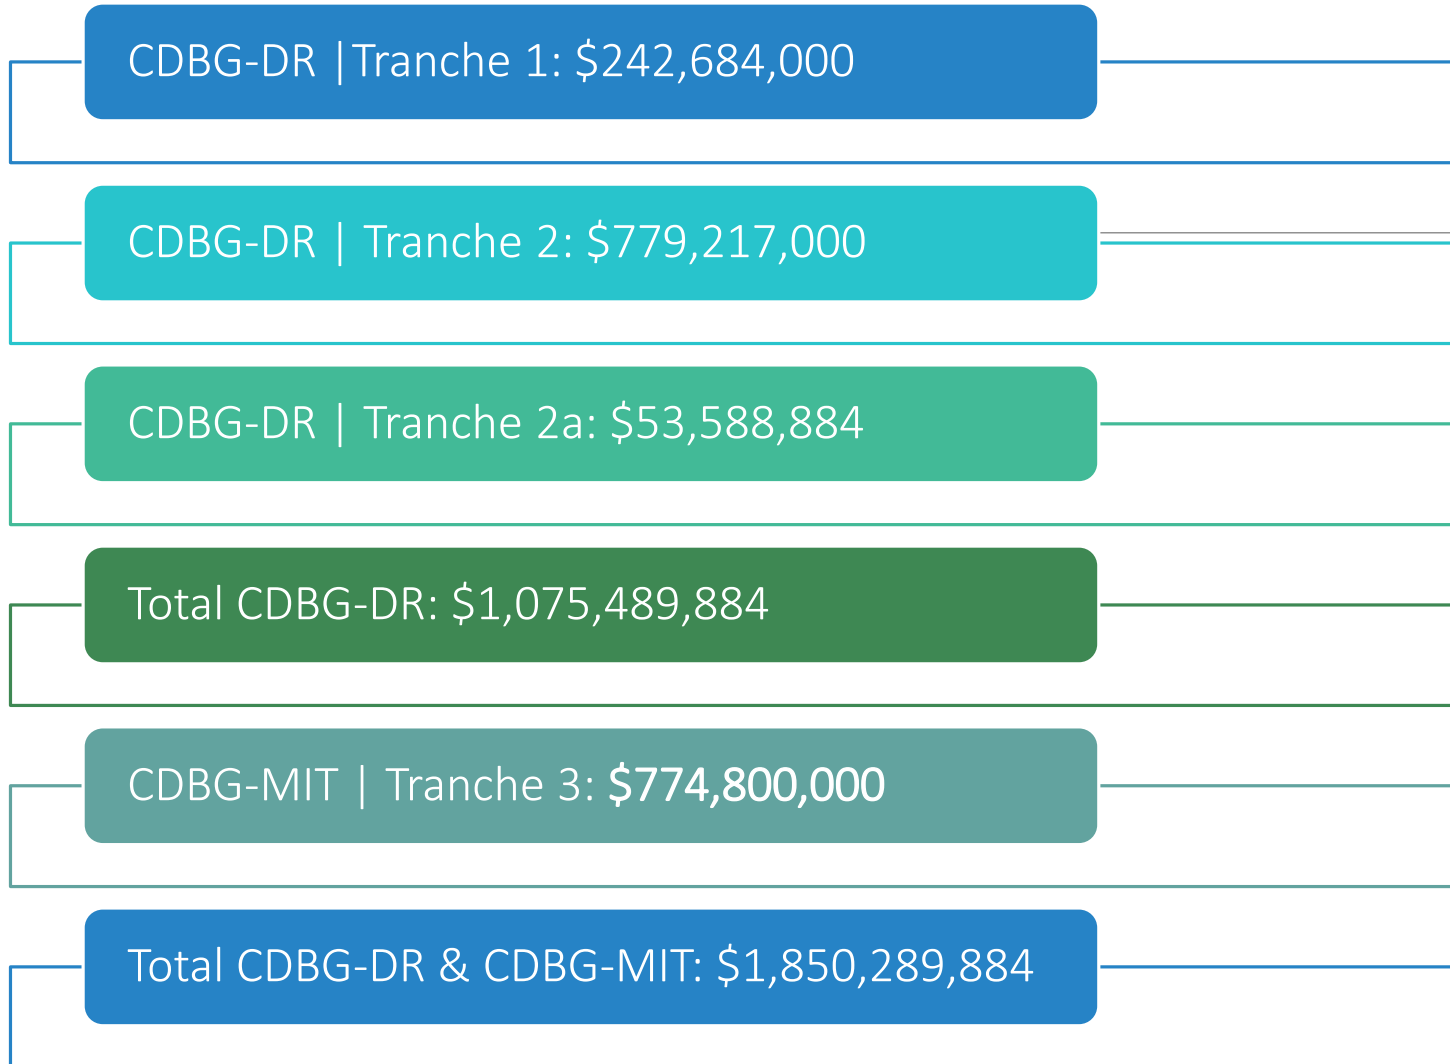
CDBG-DR |Tranche 1: \$242,684,000

CDBG-DR | Tranche 2: \$779,217,000

CDBG-DR | Tranche 2a: \$53,588,884

Total CDBG-DR: \$1,075,489,884

CDBG-MIT | Tranche 3: **\$774,800,000**

Total CDBG-DR & CDBG-MIT: \$1,850,289,884